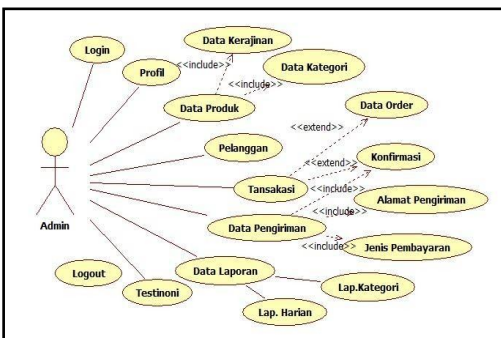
Login
Profil
Data Kerajinan
<<include>>
<<include>>
Data Kategori
Data Produk
Data Order
<<extend>>
Pelanggan
<<extend>>
Konfirmasi
Tansakasi
<<include>>
Admin
Alamat Pengiriman
<<include>>
Data Pengiriman
<<include>>
Jenis Pembayaran
Logout
Data Laporan
Testinoni
Lap.Kategori
Lap. Harian